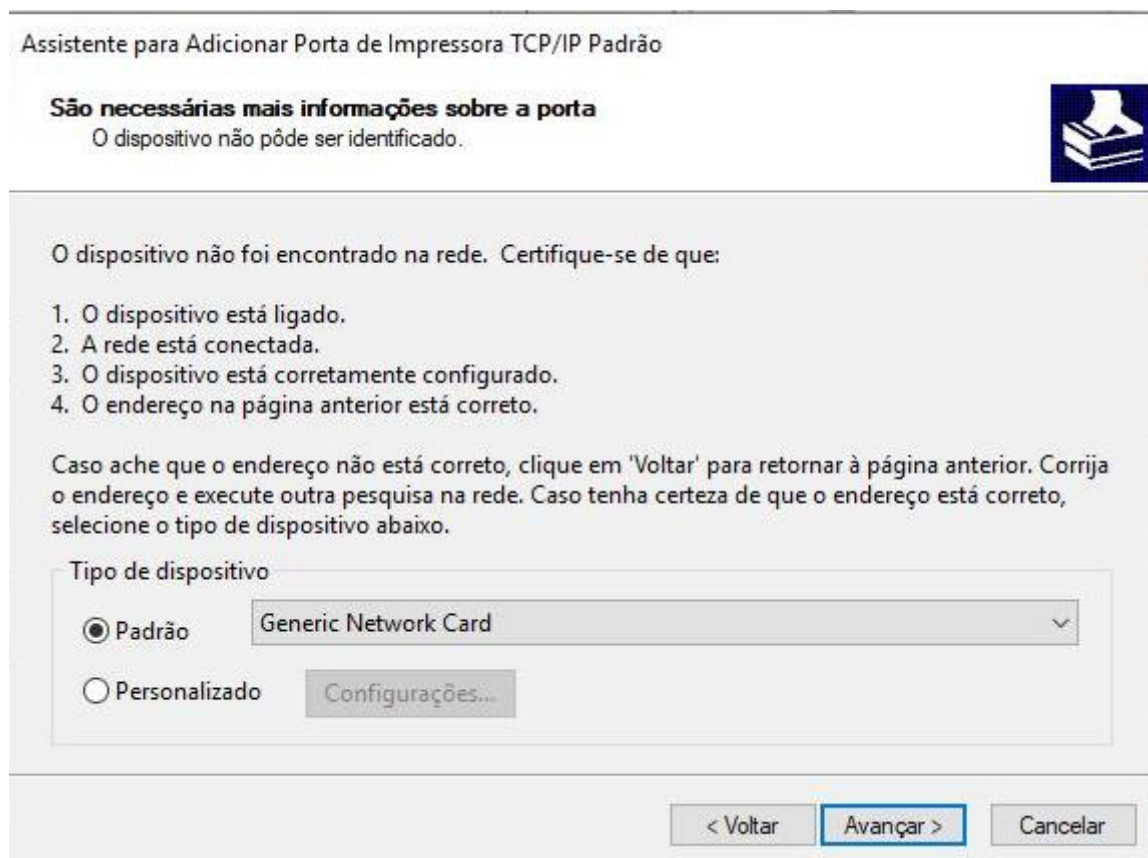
Assistente para Adicionar Porta de Impressora TCP/IP Padrão

**São necessárias mais informações sobre a porta**
O dispositivo não pôde ser identificado.

O dispositivo não foi encontrado na rede. Certifique-se de que:

1. O dispositivo está ligado.
2. A rede está conectada.
3. O dispositivo está corretamente configurado.
4. O endereço na página anterior está correto.

Caso ache que o endereço não está correto, clique em 'Voltar' para retornar à página anterior. Corrija o endereço e execute outra pesquisa na rede. Caso tenha certeza de que o endereço está correto, selecione o tipo de dispositivo abaixo.

Tipo de dispositivo

Padrão Generic Network Card

Personalizado Configurações...

< Voltar Avançar > Cancelar